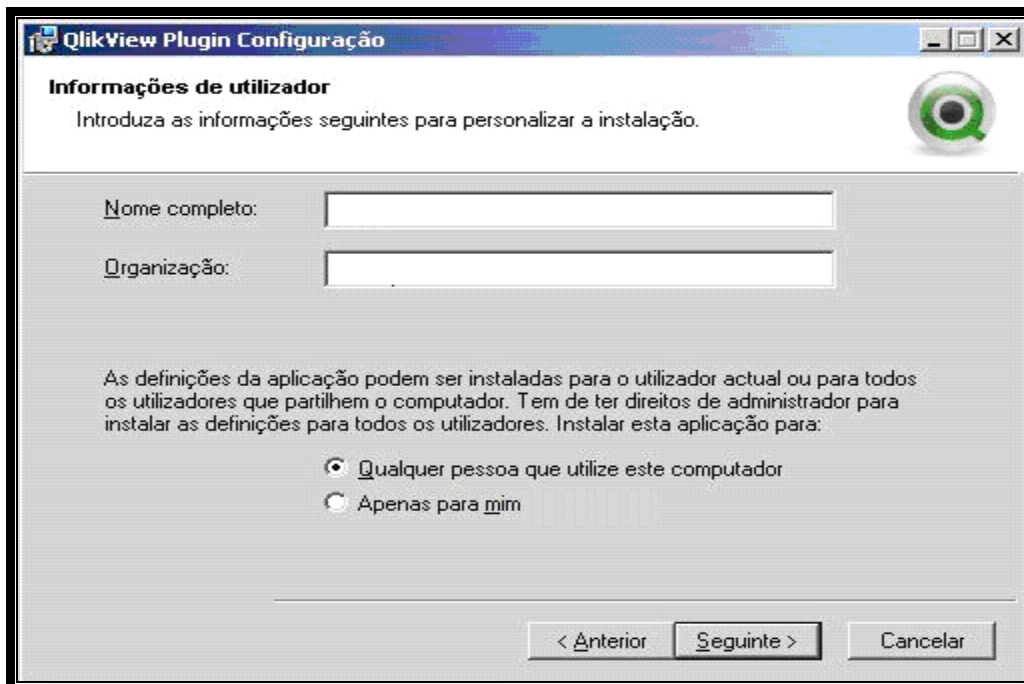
QlikView Plugin Configuração

Informações de utilizador

Introduza as informações seguintes para personalizar a instalação.

Nome completo:

Organização:

As definições da aplicação podem ser instaladas para o utilizador actual ou para todos os utilizadores que partilhem o computador. Tem de ter direitos de administrador para instalar as definições para todos os utilizadores. Instalar esta aplicação para:

Qualquer pessoa que utilize este computador

Apenas para mim

< Anterior

Seguinte >

Cancelar